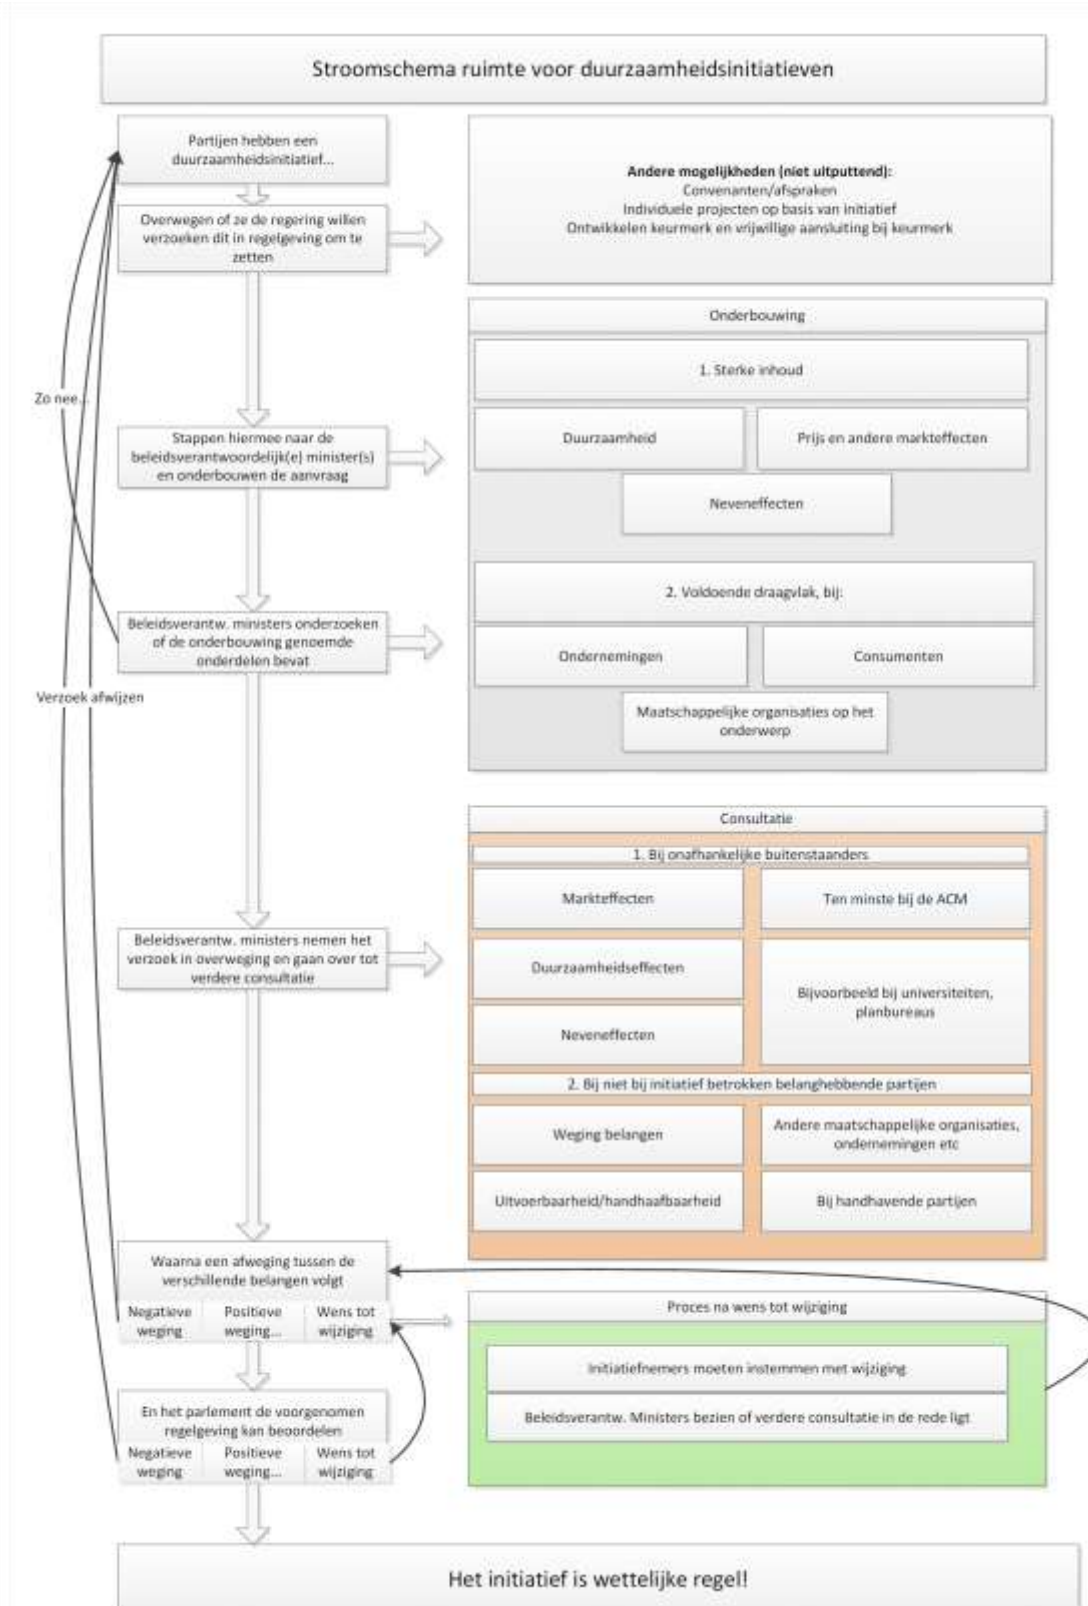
Stroomschema ruimte voor duurzaamheidsinitiatieven

Partijen hebben een duurzaamheidsinitiatief...

Overwegen of ze de regering willen verzoeken dit in regelgeving om te zetten

**Andere mogelijkheden (niet uitputtend):**
Convenanten/afspraken
Individuele projecten op basis van initiatief
Ontwikkelen keurmerk en vrijwillige aansluiting bij keurmerk

Zo nee...

Stappen hiermee naar de beleidsverantwoordelijk(e) minister(s) en onderbouwen de aanvraag

Onderbouwing

1. Sterke inhoud

Duurzaamheid

Prijs en andere markteffecten

Neveneffecten

2. Voldoende draagvlak, bij:

Ondernemingen

Consumenten

Maatschappelijke organisaties op het onderwerp

Beleidsverantw. ministers onderzoeken of de onderbouwing genoemde onderdelen bevat

Verzoek afwijzen

Consultatie

1. Bij onafhankelijke buitenstaanders

Markteffecten

Ten minste bij de ACM

Duurzaamheidseffecten

Bijvoorbeeld bij universiteiten, planbureaus

Neveneffecten

2. Bij niet bij initiatief betrokken belanghebbende partijen

Weging belangen

Andere maatschappelijke organisaties, ondernemingen etc

Uitvoerbaarheid/handhaafbaarheid

Bij handhavende partijen

Beleidsverantw. ministers nemen het verzoek in overweging en gaan over tot verdere consultatie

Waarna een afweging tussen de verschillende belangen volgt

Negatieve weging | Positieve weging... | Wens tot wijziging

Proces na wens tot wijziging

Initiatiefnemers moeten instemmen met wijziging

Beleidsverantw. Ministers bezien of verdere consultatie in de rede ligt

En het parlement de voorgenomen regelgeving kan beoordelen

Negatieve weging | Positieve weging... | Wens tot wijziging

Het initiatief is wettelijke regel!